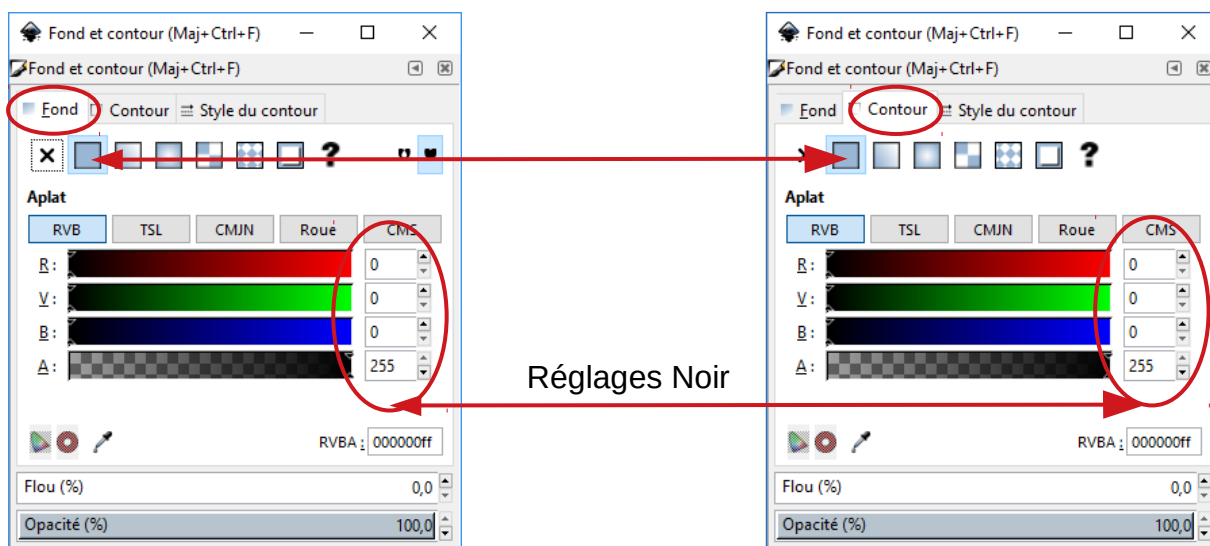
Fond et contour (Maj+Ctrl+F)

Fond et contour (Maj+Ctrl+F)

Fond | Contour | Style du contour

Aplat

RVB | TSL | CMJN | Roue | CMS

R : 0
V : 0
B : 0
A : 255

RVBA : 000000ff

Flou (%) 0,0

Opacité (%) 100,0

Réglages Noir

Fond et contour (Maj+Ctrl+F)

Fond et contour (Maj+Ctrl+F)

Fond | Contour | Style du contour

Aplat

RVB | TSL | CMJN | Roue | CMS

R : 0
V : 0
B : 0
A : 255

RVBA : 000000ff

Flou (%) 0,0

Opacité (%) 100,0